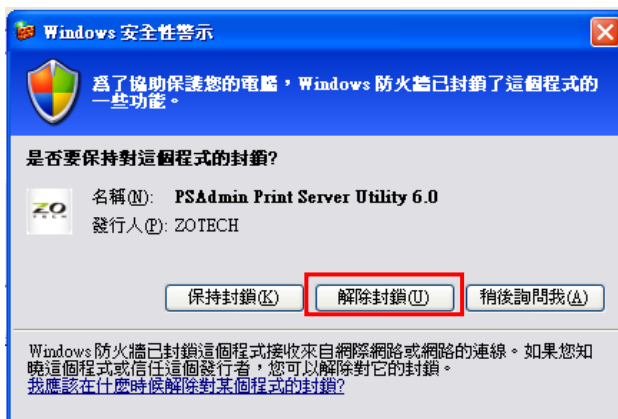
Windows 安全性警示

為了協助保護您的電腦，Windows 防火牆已封鎖了這個程式的一些功能。

是否要保持對這個程式的封鎖?

ZO

名稱(N): PSAdmin Print Server Utility 6.0
發行人(P): ZOTECH

保持封鎖(K)　解除封鎖(U)　稍後詢問我(A)

Windows 防火牆已封鎖這個程式接收來自網際網路或網路的連線。如果您知曉這個程式或信任這個發行者，您可以解除對它的封鎖。
我應該在什麼時候解除對某個程式的封鎖?